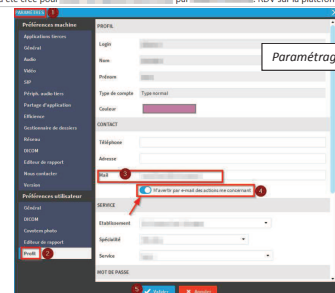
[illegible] été créé pour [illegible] par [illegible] RDV sur la plate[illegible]

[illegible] 1

Préférences machine
Applications tierces
Général
Audio
Vidéo
SIP
Périph. audio tiers
Partage d'application
Efficience
Gestionnaire de dossiers
Réseau
DICOM
Éditeur de rapport
Nous contacter
Version
Préférences utilisateur
Général
DICOM
Caméra photo
Éditeur de rapport
Profil 2

PROFIL
Login
Nom
Prénom
Type de compte Type normal
Couleur
CONTACT
Téléphone
Adresse
Mail 3
M'avertir par email des actions me concernant 4
SERVICE
Établissement
Spécialité
Service
MOT DE PASSE

5 Valider Annuler

Paramétrag